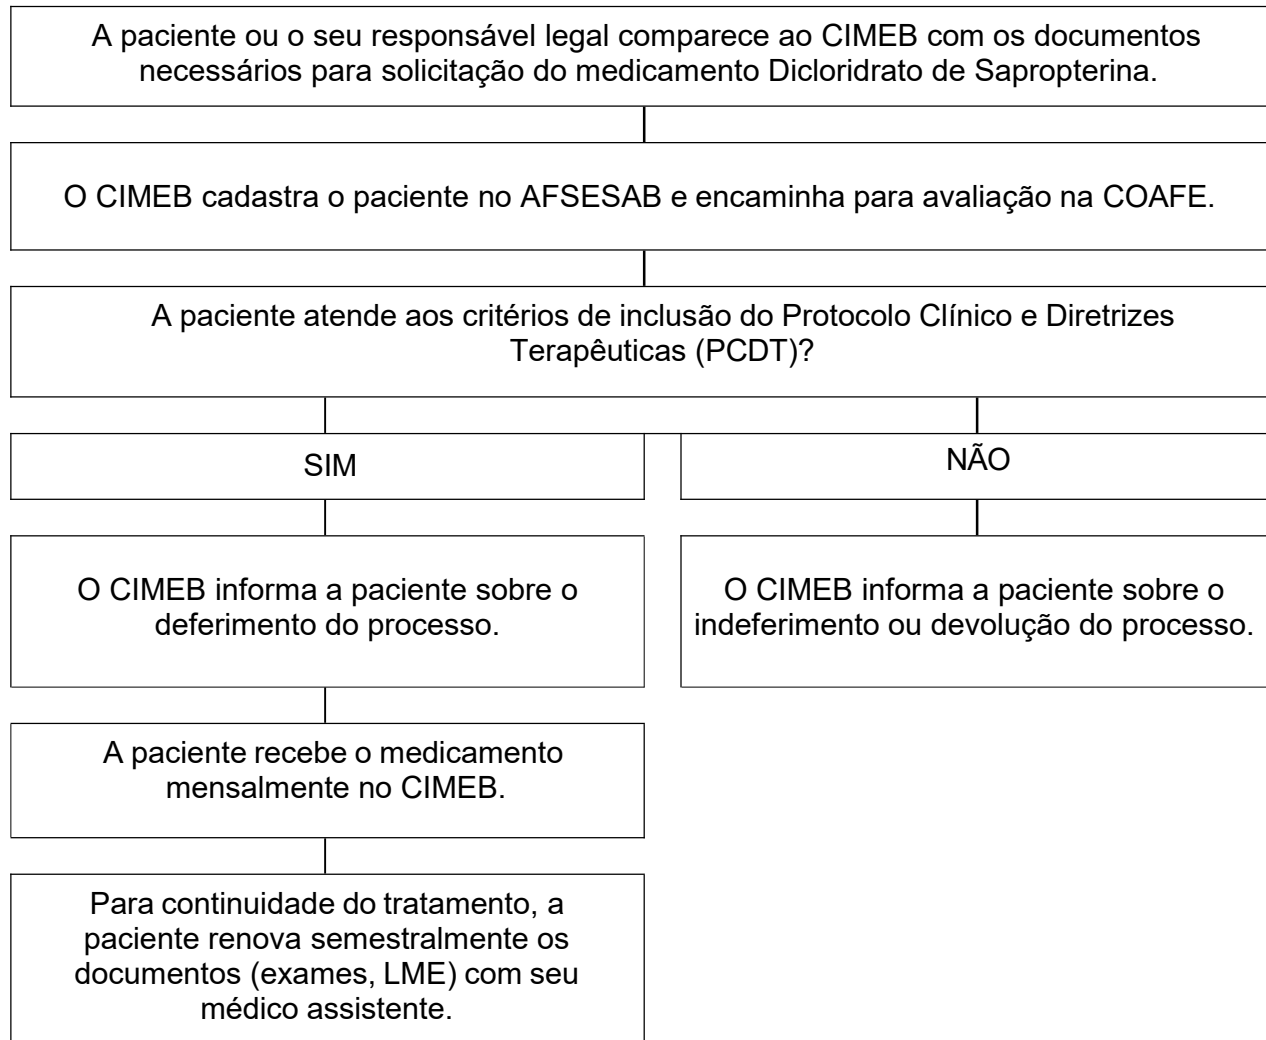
A paciente ou o seu responsável legal comparece ao CIMEB com os documentos necessários para solicitação do medicamento Dicloridrato de Sapropterina.

O CIMEB cadastra o paciente no AFSESAB e encaminha para avaliação na COAFE.

A paciente atende aos critérios de inclusão do Protocolo Clínico e Diretrizes Terapêuticas (PCDT)?

SIM

NÃO

O CIMEB informa a paciente sobre o deferimento do processo.

O CIMEB informa a paciente sobre o indeferimento ou devolução do processo.

A paciente recebe o medicamento mensalmente no CIMEB.

Para continuidade do tratamento, a paciente renova semestralmente os documentos (exames, LME) com seu médico assistente.